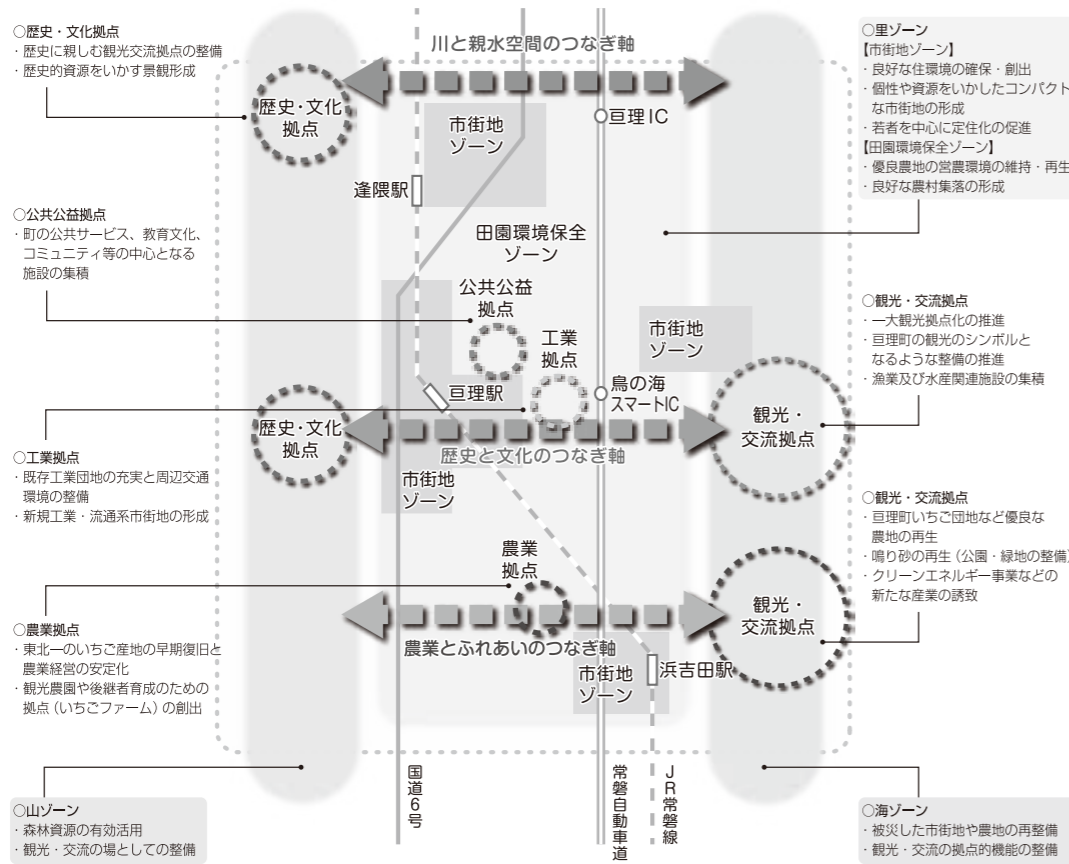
○歴史・文化拠点
・歴史に親しむ観光交流拠点の整備
・歴史的資源をいかす景観形成

○公共公益拠点
・町の公共サービス、教育文化、コミュニティ等の中心となる施設の集積

○工業拠点
・既存工業団地の充実と周辺交通環境の整備
・新規工業・流通系市街地の形成

○農業拠点
・東北一のいちご産地の早期復旧と農業経営の安定化
・観光農園や後継者育成のための拠点（いちごファーム）の創出

○山ゾーン
・森林資源の有効活用
・観光・交流の場としての整備

川と親水空間のつなぎ軸

歴史・文化拠点

市街地ゾーン

亘理IC

逢隈駅

田園環境保全ゾーン

公共公益拠点

工業拠点

市街地ゾーン

亘理駅

鳥の海スマートIC

歴史・文化拠点

歴史と文化のつなぎ軸

観光・交流拠点

市街地ゾーン

農業拠点

観光・交流拠点

農業とふれあいのつなぎ軸

市街地ゾーン

浜吉田駅

国道6号

常磐自動車道

JR常磐線

○里ゾーン
【市街地ゾーン】
・良好な住環境の確保・創出
・個性や資源をいかしたコンパクトな市街地の形成
・若者を中心に定住化の促進
【田園環境保全ゾーン】
・優良農地の営農環境の維持・再生
・良好な農村集落の形成

○観光・交流拠点
・一大観光拠点化の推進
・亘理町の観光のシンボルとなるような整備の推進
・漁業及び水産関連施設の集積

○観光・交流拠点
・亘理町いちご団地など優良な農地の再生
・鳴り砂の再生（公園・緑地の整備）
・クリーンエネルギー事業などの新たな産業の誘致

○海ゾーン
・被災した市街地や農地の再整備
・観光・交流の拠点的機能の整備